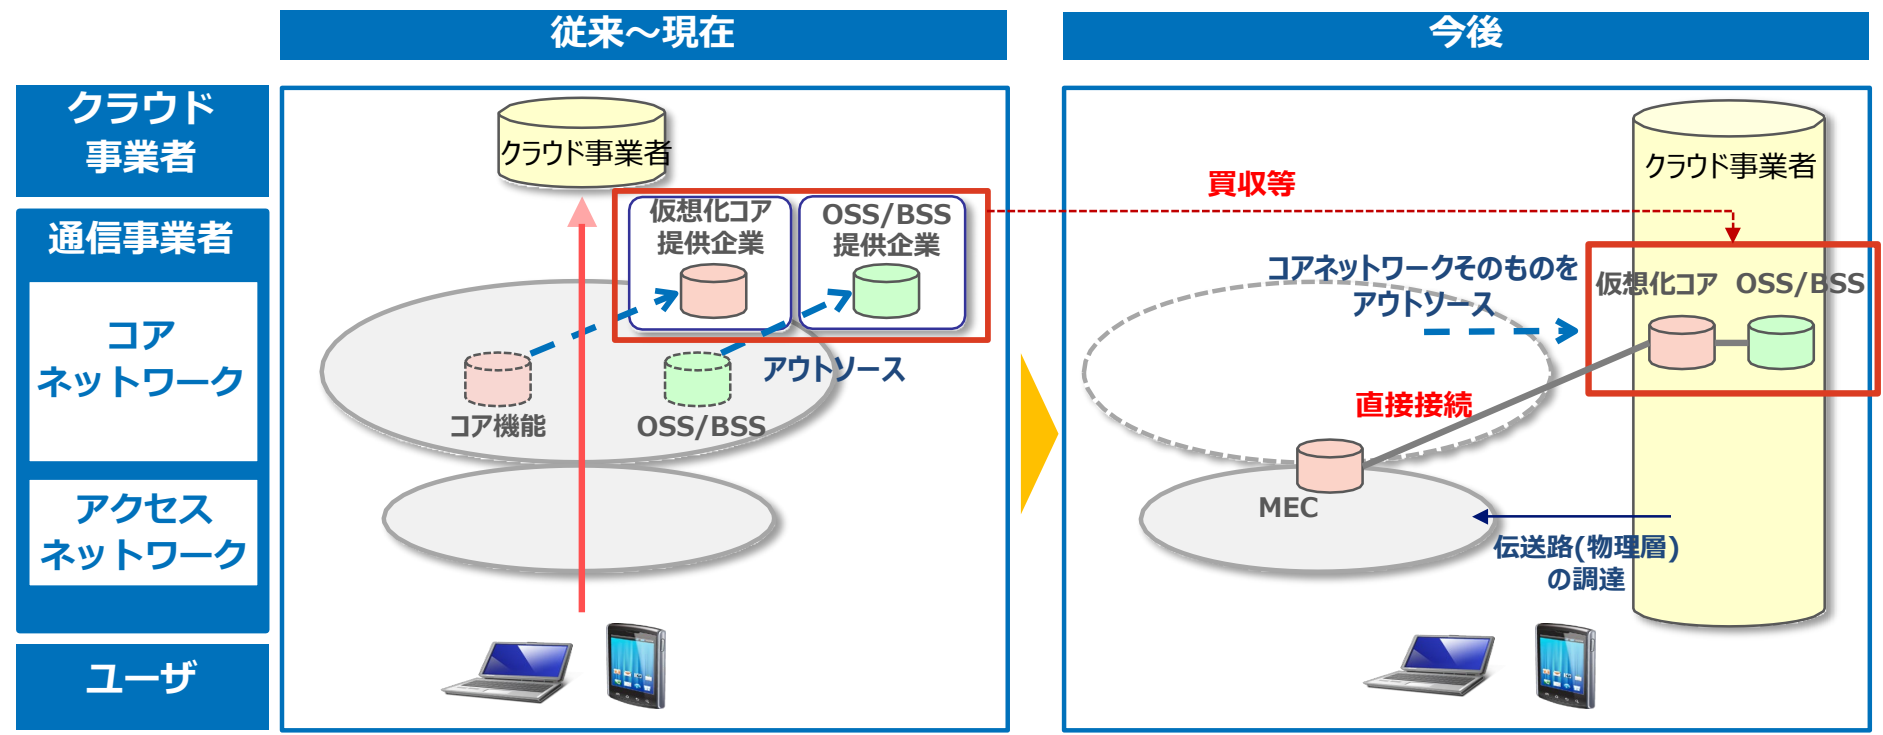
従来～現在

今後

クラウド事業者

通信事業者

コアネットワーク

アクセスネットワーク

ユーザ

クラウド事業者

仮想化コア提供企業

OSS/BSS提供企業

アウトソース

コア機能

OSS/BSS

買収等

クラウド事業者

コアネットワークそのものをアウトソース

仮想化コア

OSS/BSS

直接接続

MEC

伝送路(物理層)の調達